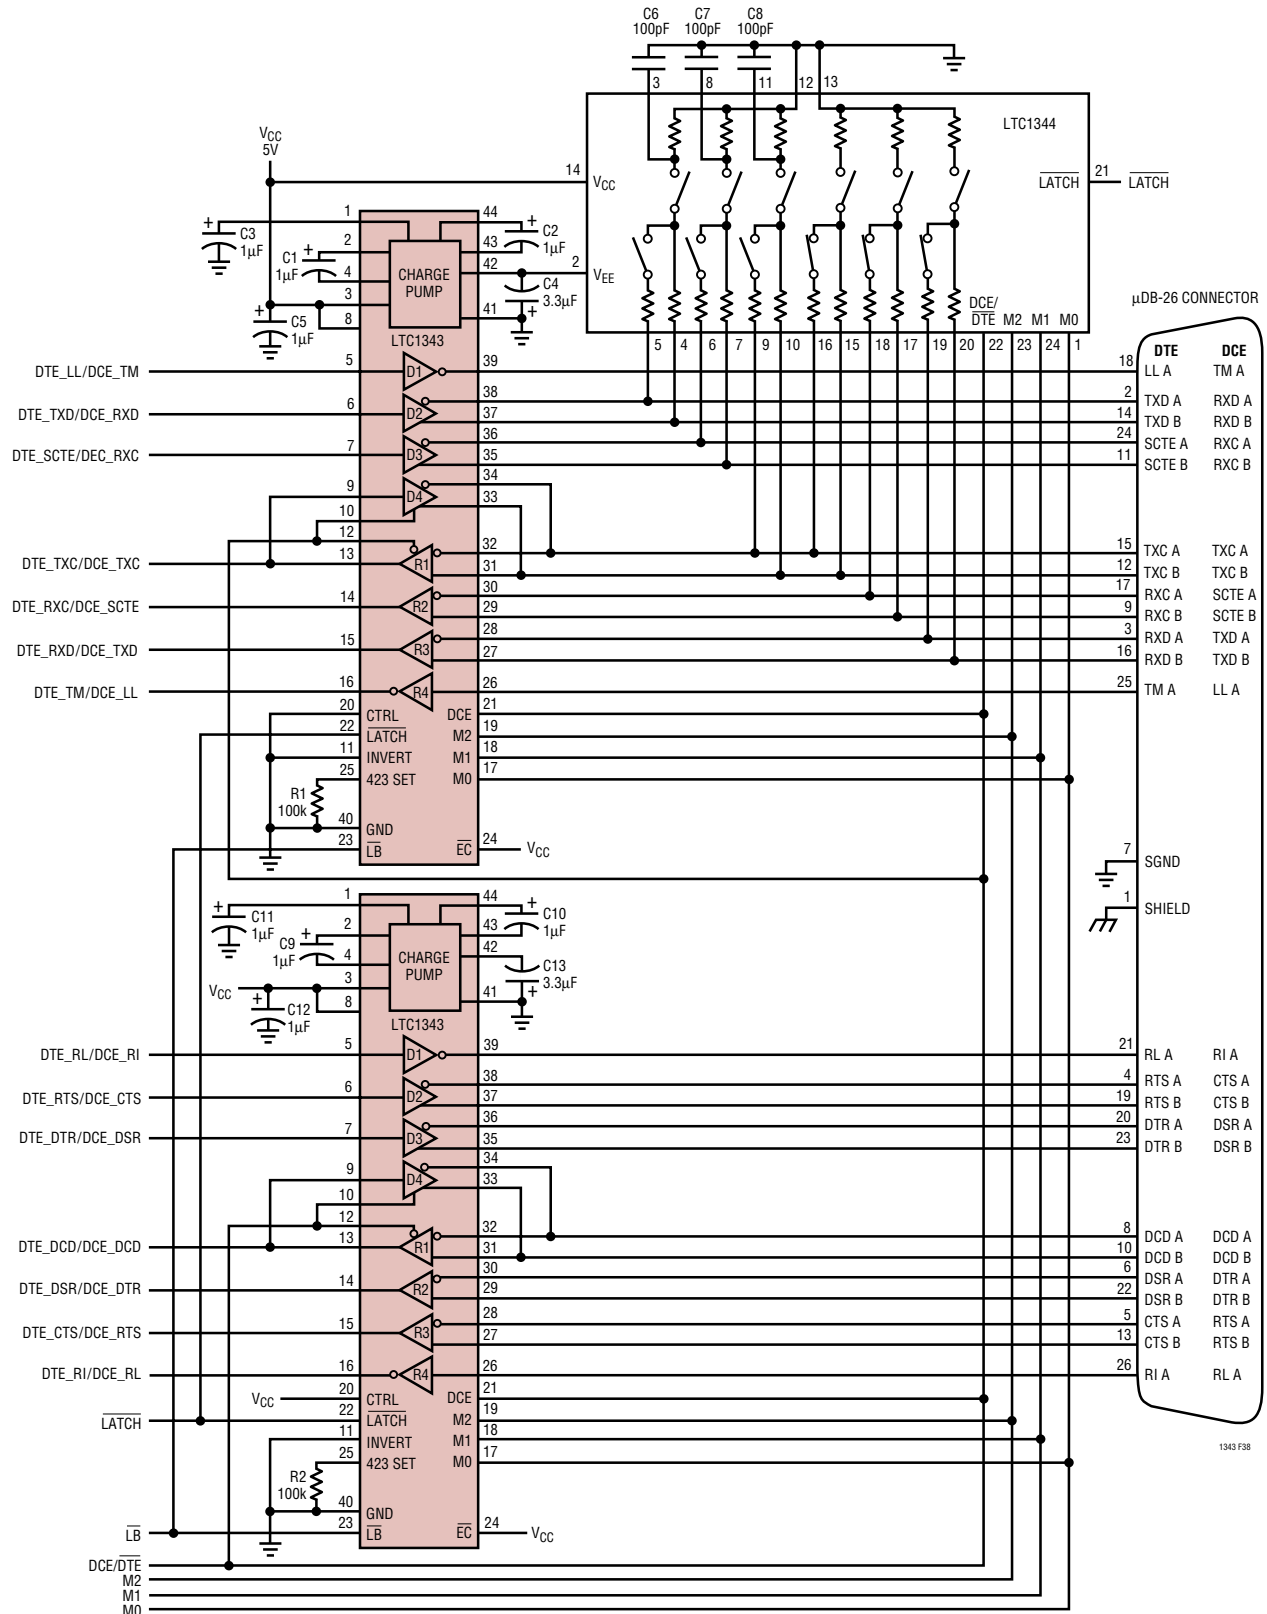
C6
100pF
C7
100pF
C8
100pF
3
8
11
12
13
LTC1344
$V_{CC}$
5V
14
$V_{CC}$
$\overline{LATCH}$
21
$\overline{LATCH}$
1
44
C3
1µF
C2
1µF
2
43
C1
1µF
4
CHARGE PUMP
42
2
$V_{EE}$
C4
3.3µF
3
41
C5
1µF
8
LTC1343
DCE/$\overline{DTE}$
M2
M1
M0
5
4
6
7
9
10
16
15
18
17
19
20
22
23
24
1
µDB-26 CONNECTOR
DTE
DCE
DTE_LL/DCE_TM
5
D1
39
18
LL A
TM A
38
2
TXD A
RXD A
DTE_TXD/DCE_RXD
6
D2
37
14
TXD B
RXD B
36
24
SCTE A
RXC A
DTE_SCTE/DEC_RXC
7
D3
35
11
SCTE B
RXC B
9
D4
34
33
10
12
32
15
TXC A
TXC A
DTE_TXC/DCE_TXC
13
R1
31
12
TXC B
TXC B
30
17
RXC A
SCTE A
DTE_RXC/DCE_SCTE
14
R2
29
9
RXC B
SCTE B
28
3
RXD A
TXD A
DTE_RXD/DCE_TXD
15
R3
27
16
RXD B
TXD B
DTE_TM/DCE_LL
16
R4
26
25
TM A
LL A
20
CTRL
DCE
21
22
$\overline{LATCH}$
M2
19
11
INVERT
M1
18
25
423 SET
M0
17
R1
100k
40
GND
23
$\overline{LB}$
$\overline{EC}$
24
$V_{CC}$
7
SGND
1
SHIELD
1
44
C11
1µF
C10
1µF
2
43
C9
1µF
4
CHARGE PUMP
42
C13
3.3µF
$V_{CC}$
3
41
C12
1µF
8
LTC1343
DTE_RL/DCE_RI
5
D1
39
21
RL A
RI A
38
4
RTS A
CTS A
DTE_RTS/DCE_CTS
6
D2
37
19
RTS B
CTS B
36
20
DTR A
DSR A
DTE_DTR/DCE_DSR
7
D3
35
23
DTR B
DSR B
9
D4
34
33
10
12
32
8
DCD A
DCD A
DTE_DCD/DCE_DCD
13
R1
31
10
DCD B
DCD B
30
6
DSR A
DTR A
DTE_DSR/DCE_DTR
14
R2
29
22
DSR B
DTR B
28
5
CTS A
RTS A
DTE_CTS/DCE_RTS
15
R3
27
13
CTS B
RTS B
DTE_RI/DCE_RL
16
R4
26
26
RI A
RL A
$V_{CC}$
20
CTRL
DCE
21
$\overline{LATCH}$
22
$\overline{LATCH}$
M2
19
11
INVERT
M1
18
25
423 SET
M0
17
R2
100k
40
GND
$\overline{LB}$
23
$\overline{LB}$
$\overline{EC}$
24
$V_{CC}$
DCE/$\overline{DTE}$
M2
M1
M0
1343 F38